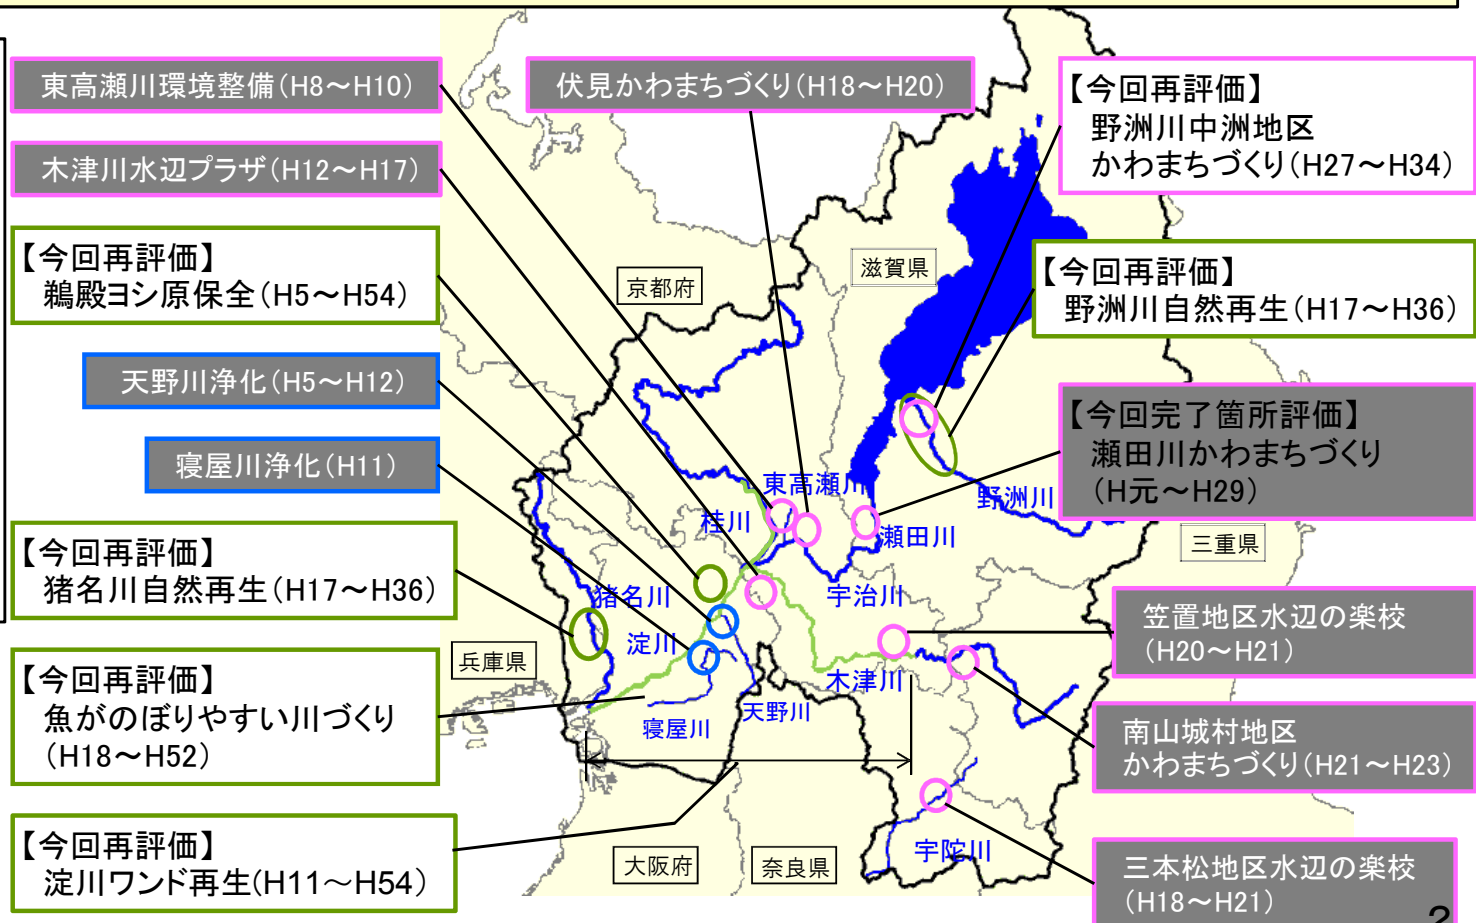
東高瀬川環境整備(H8～H10)

木津川水辺プラザ(H12～H17)

【今回再評価】
鵜殿ヨシ原保全(H5～H54)

天野川浄化(H5～H12)

寝屋川浄化(H11)

【今回再評価】
猪名川自然再生(H17～H36)

【今回再評価】
魚がのぼりやすい川づくり
(H18～H52)

【今回再評価】
淀川ワンド再生(H11～H54)

伏見かわまちづくり(H18～H20)

【今回再評価】
野洲川中洲地区
かわまちづくり(H27～H34)

【今回再評価】
野洲川自然再生(H17～H36)

【今回完了箇所評価】
瀬田川かわまちづくり
(H元～H29)

笠置地区水辺の楽校
(H20～H21)

南山城村地区
かわまちづくり(H21～H23)

三本松地区水辺の楽校
(H18～H21)

京都府
滋賀県
三重県
兵庫県
大阪府
奈良県
東高瀬川
桂川
瀬田川
野洲川
宇治川
猪名川
淀川
木津川
天野川
寝屋川
宇陀川

2